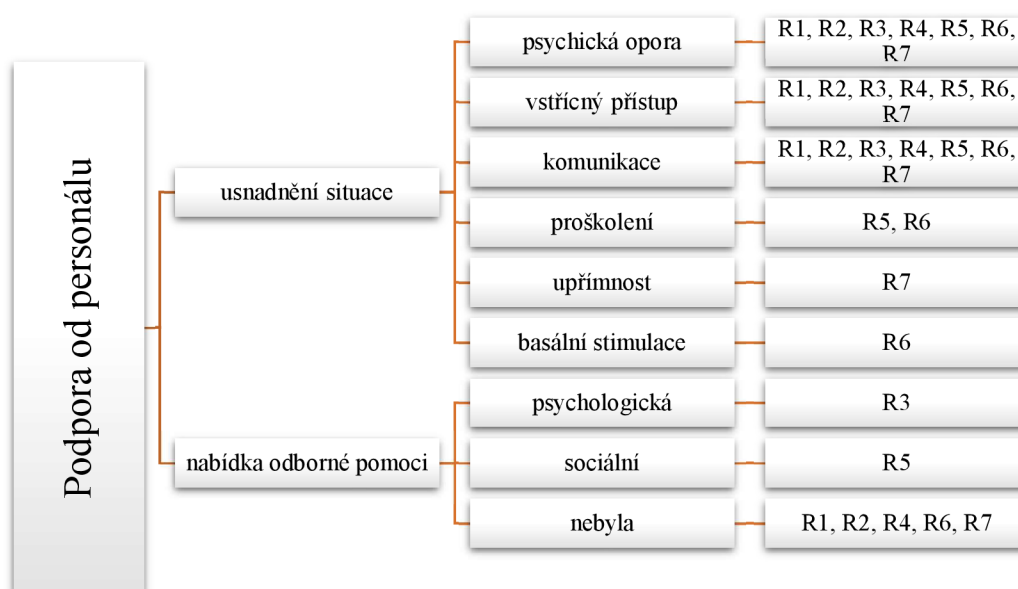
Podpora od personálu

usnadnění situace

psychická opora — R1, R2, R3, R4, R5, R6, R7

vstřícný přístup — R1, R2, R3, R4, R5, R6, R7

komunikace — R1, R2, R3, R4, R5, R6, R7

proškolení — R5, R6

upřímnost — R7

basální stimulace — R6

nabídka odborné pomoci

psychologická — R3

sociální — R5

nebyla — R1, R2, R4, R6, R7